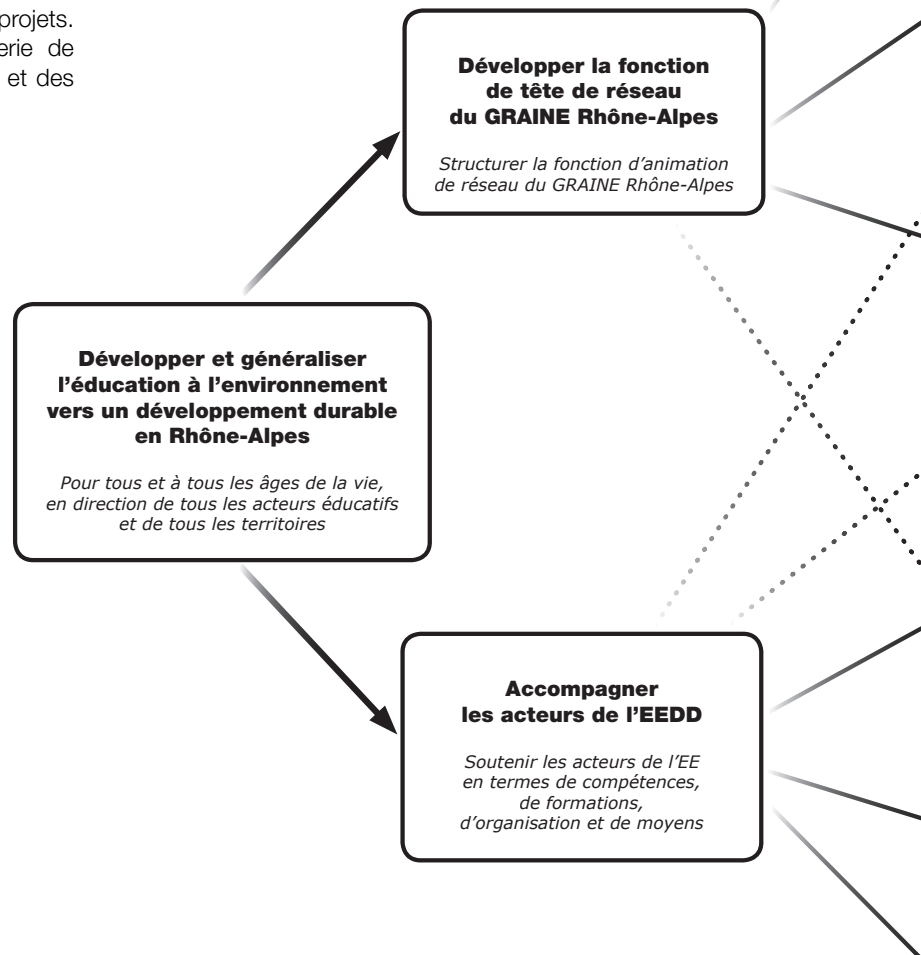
projets.
erie de
et des

**Développer la fonction de tête de réseau du GRAINE Rhône-Alpes**

*Structurer la fonction d'animation de réseau du GRAINE Rhône-Alpes*

**Développer et généraliser l'éducation à l'environnement vers un développement durable en Rhône-Alpes**

*Pour tous et à tous les âges de la vie, en direction de tous les acteurs éducatifs et de tous les territoires*

**Accompagner les acteurs de l'EEDD**

*Soutenir les acteurs de l'EE en termes de compétences, de formations, d'organisation et de moyens*